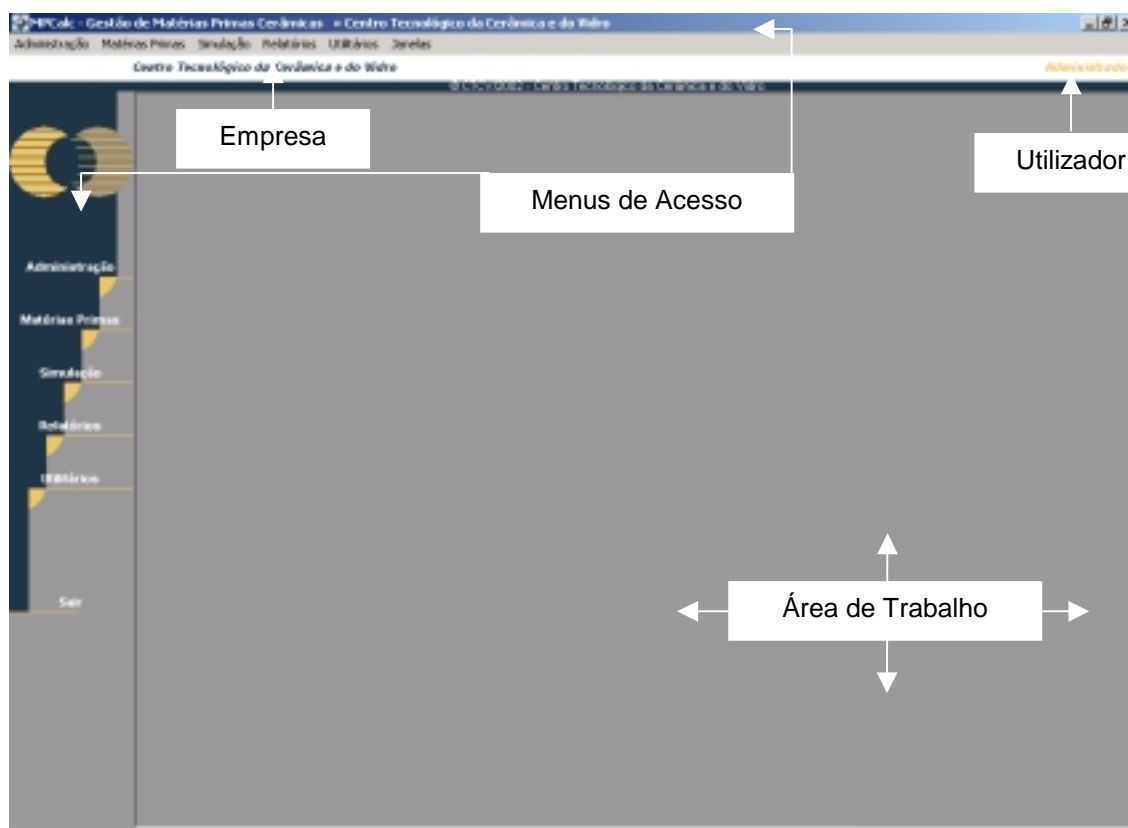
MPCalc - Gestão de Matérias Primas Cerâmicas = Centro Tecnológico da Cerâmica e do Vidro

Administração Matérias Primas Simulação Relatórios Utilitários Janelas

Centro Tecnológico da Cerâmica e do Vidro

Administrador

© CTCV 2002 - Centro Tecnológico da Cerâmica e do Vidro

Empresa

Utilizador

Menus de Acesso

Administração

Matérias Primas

Simulação

Relatórios

Utilitários

Sair

Área de Trabalho